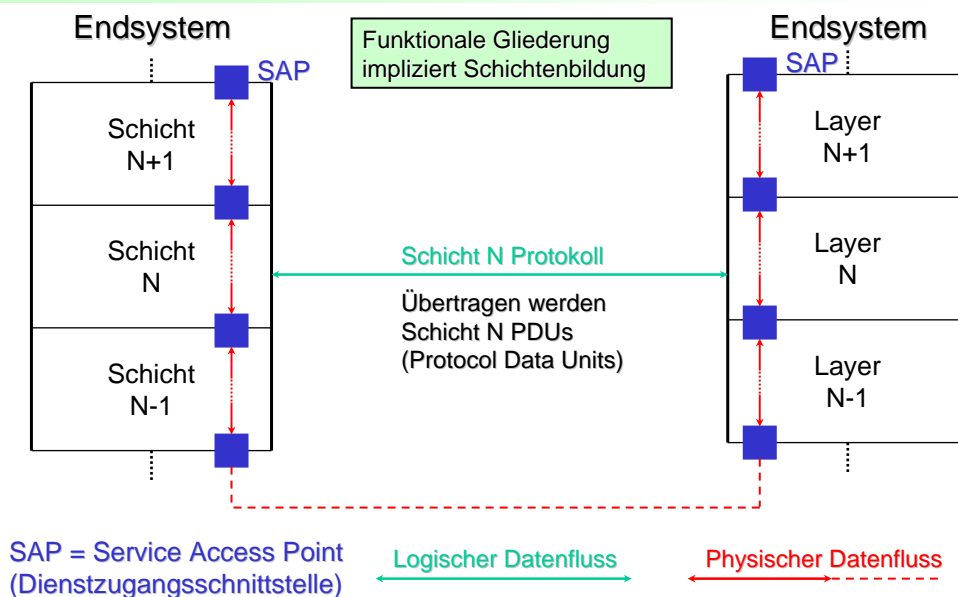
Endsystem

Funktionale Gliederung impliziert Schichtenbildung

Endsystem

SAP

SAP

Schicht N+1

Schicht N

Schicht N-1

Layer N+1

Layer N

Layer N-1

Schicht N Protokoll

Übertragen werden Schicht N PDUs (Protocol Data Units)

SAP = Service Access Point (Dienstzugangsschnittstelle)

Logischer Datenfluss

Physischer Datenfluss